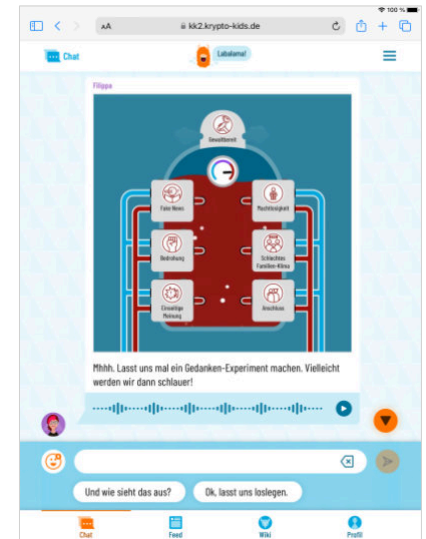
100 %

AA kk2.krypto-kids.de

Chat

Labalama!

Filippa

Gewaltbereit

Fake News

Machtlosigkeit

Bedrohung

Schlechtes Familien-Klima

Einseitige Meinung

Anschluss

Mhhh. Lasst uns mal ein Gedanken-Experiment machen. Vielleicht werden wir dann schlauer!

Und wie sieht das aus?

Ok, lasst uns loslegen.

Chat

Feed

Wiki

Profil